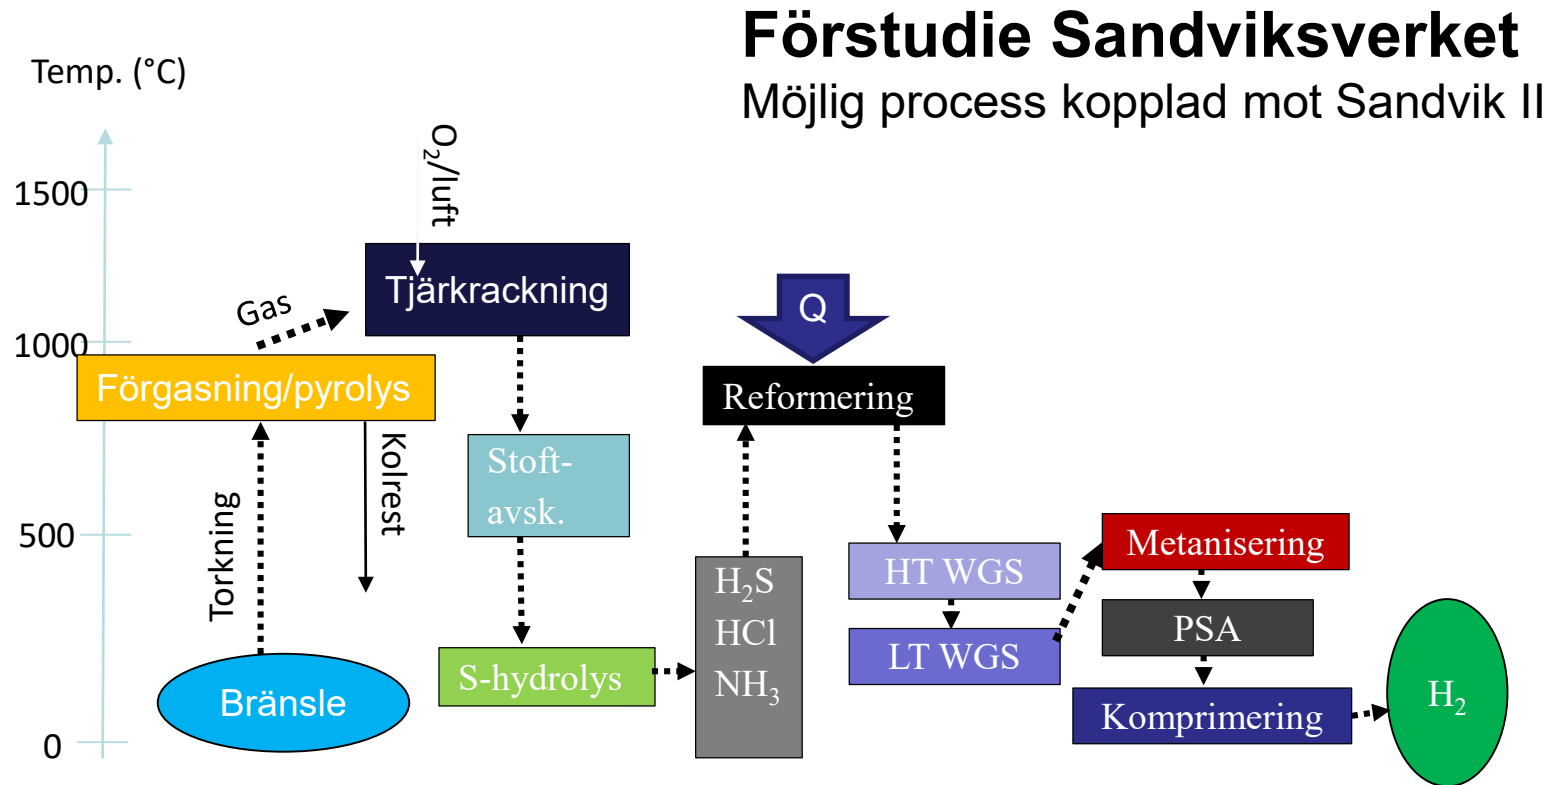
Förstudie Sandviksverket
Möjlig process kopplad mot Sandvik II

Temp. (°C)
1500
1000
500
0

$O_2$/luft
Tjärkrackning
Gas
Förgasning/pyrolys
Kolrest
Torkning
Bränsle
Stoft-avsk.
S-hydrolys
Q
Reformering
$H_2S$
HCl
$NH_3$
HT WGS
LT WGS
Metanisering
PSA
Komprimering
$H_2$